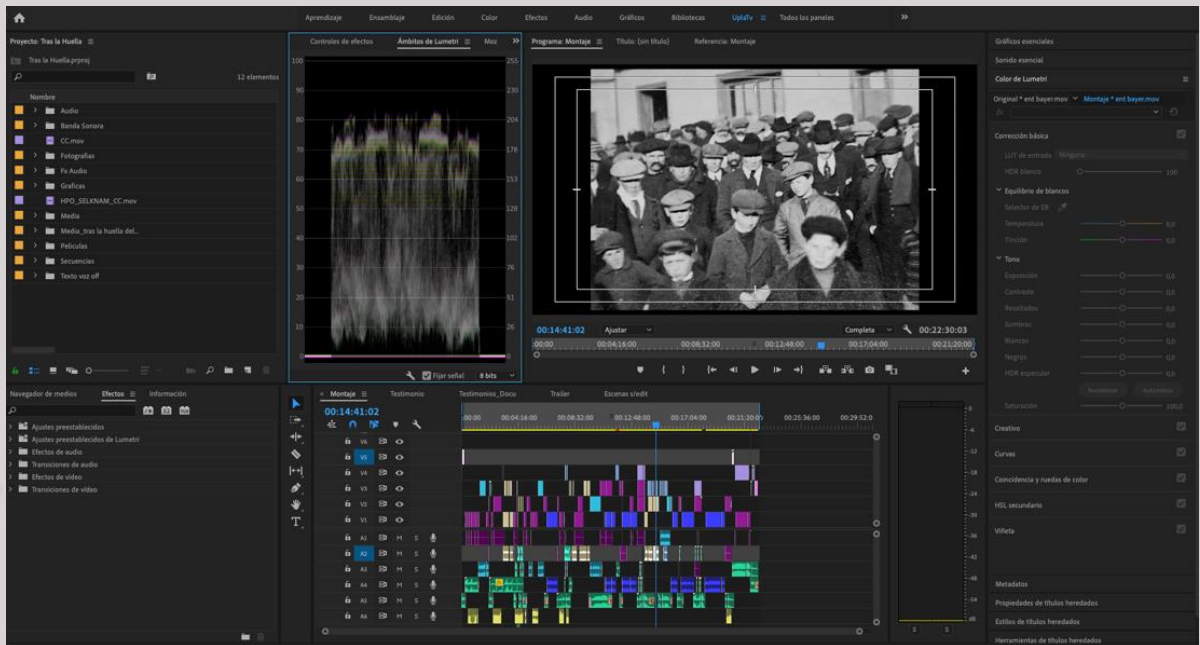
Aprendizaje Ensamblaje Edición Color Efectos Audio Gráficos Bibliotecas UplaTv ≡ Todos los paneles »

Proyecto: Tras la Huella ≡
Tras la Huella.prproj
12 elementos
Nombre
Audio
Banda Sonora
CC.mov
Fotografias
Fx Audio
Graficas
HPO_SELKNAM_CC.mov
Media
Media_tras la huella del...
Peliculas
Secuencias
Texto voz off

Controles de efectos Ámbitos de Lumetri ≡ Mez »
100 90 80 70 60 50 40 30 20 10 0
255 230 204 178 153 128 102 76 51 26 0
Fijar señal 8 bits

Programa: Montaje ≡ Título: (sin título) Referencia: Montaje
00:14:41:02 Ajustar Completa 00:22:30:03
00:00 00:04:16:00 00:08:32:00 00:12:48:00 00:17:04:00 00:21:20:00

Gráficos esenciales
Sonido esencial
Color de Lumetri
Original * ent bayer.mov Montaje * ent bayer.mov
Corrección básica
LUT de entrada Ninguno
HDR blanco 100
Equilibrio de blancos
Selector de EB
Temperatura 0,0
Tinción 0,0
Tono
Exposición 0,0
Contraste 0,0
Resaltados 0,0
Sombras 0,0
Blancos 0,0
Negros 0,0
HDR especular 0,0
Restablecer Automático
Saturación 100,0
Creativo
Curvas
Coincidencia y ruedas de color
HSL secundario
Viñeta
Metadatos
Propiedades de títulos heredados
Estilos de títulos heredados
Herramientas de títulos heredados

Navegador de medios Efectos ≡ Información
Ajustes preestablecidos
Ajustes preestablecidos de Lumetri
Efectos de audio
Transiciones de audio
Efectos de vídeo
Transiciones de vídeo

Montaje ≡ Testimonio Testimonios_Docu Trailer Escenas s/edit
00:14:41:02
:00:00 00:04:16:00 00:08:32:00 00:12:48:00 00:17:04:00 00:21:20:00 00:25:36:00 00:29:52:0
V6 V5 V4 V3 V2 V1
A1 A2 A3 A4 A5 A6
M S
0 -6 -12 -18 -24 -30 -36 -42 -48 -54 dB
S S